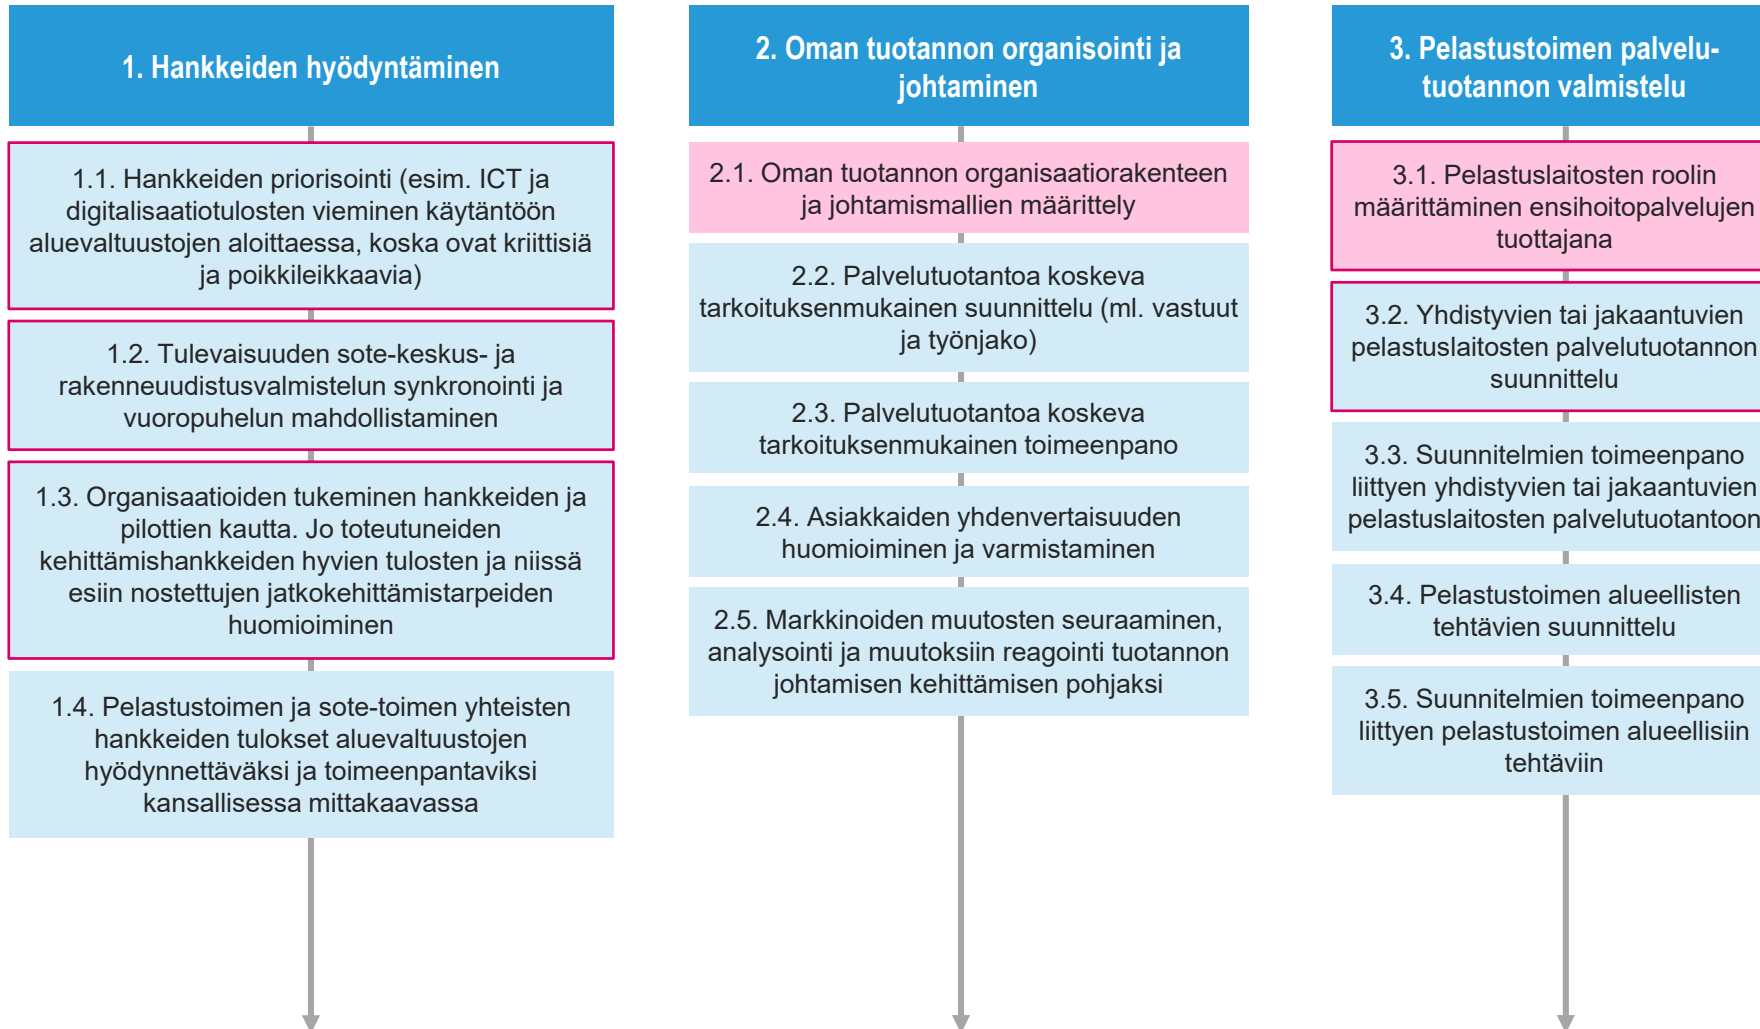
1. Hankkeiden hyödyntäminen

1.1. Hankkeiden priorisointi (esim. ICT ja digitalisaatiotulosten vieminen käytäntöön aluevaltuustojen aloittaessa, koska ovat kriittisiä ja poikkileikkaavia)

1.2. Tulevaisuuden sote-keskus- ja rakenneuudistusvalmistelun synkronointi ja vuoropuhelun mahdollistaminen

1.3. Organisaatioiden tukeminen hankkeiden ja pilottien kautta. Jo toteutuneiden kehittämishankkeiden hyvien tulosten ja niissä esiin nostettujen jatkokehittämistarpeiden huomioiminen

1.4. Pelastustoimen ja sote-toimen yhteisten hankkeiden tulokset aluevaltuustojen hyödynnettäväksi ja toimeenpantaviksi kansallisessa mittakaavassa

2. Oman tuotannon organisointi ja johtaminen

2.1. Oman tuotannon organisaatiorakenteen ja johtamismallien määrittely

2.2. Palvelutuotantoa koskeva tarkoituksenmukainen suunnittelu (ml. vastuut ja työnjako)

2.3. Palvelutuotantoa koskeva tarkoituksenmukainen toimeenpano

2.4. Asiakkaiden yhdenvertaisuuden huomioiminen ja varmistaminen

2.5. Markkinoiden muutosten seuraaminen, analysointi ja muutoksiin reagointi tuotannon johtamisen kehittämisen pohjaksi

3. Pelastustoimen palvelutuotannon valmistelu

3.1. Pelastuslaitosten roolin määrittäminen ensihoitopalvelujen tuottajana

3.2. Yhdistyvien tai jakaantuvien pelastuslaitosten palvelutuotannon suunnittelu

3.3. Suunnitelmien toimeenpano liittyen yhdistyvien tai jakaantuvien pelastuslaitosten palvelutuotantoon

3.4. Pelastustoimen alueellisten tehtävien suunnittelu

3.5. Suunnitelmien toimeenpano liittyen pelastustoimen alueellisiin tehtäviin